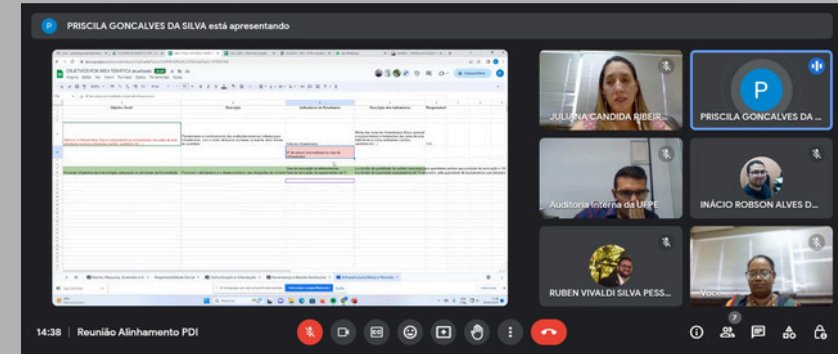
PRISCILA GONCALVES DA SILVA está apresentando

OBJETIVOS POR ÁREA TEMÁTICA atualizado

Objetivo Geral | Descrição | Indicadores de Resultados | Descrição dos Indicadores | Responsável

JULIANA CANDIDA RIBEIR...

PRISCILA GONCALVES DA ...

Auditoria Interna da UFPE

INÁCIO ROBSON ALVES D...

RUBEN VIVALDI SILVA PESS...

Você

7

14:38 | Reunião Alinhamento PDI